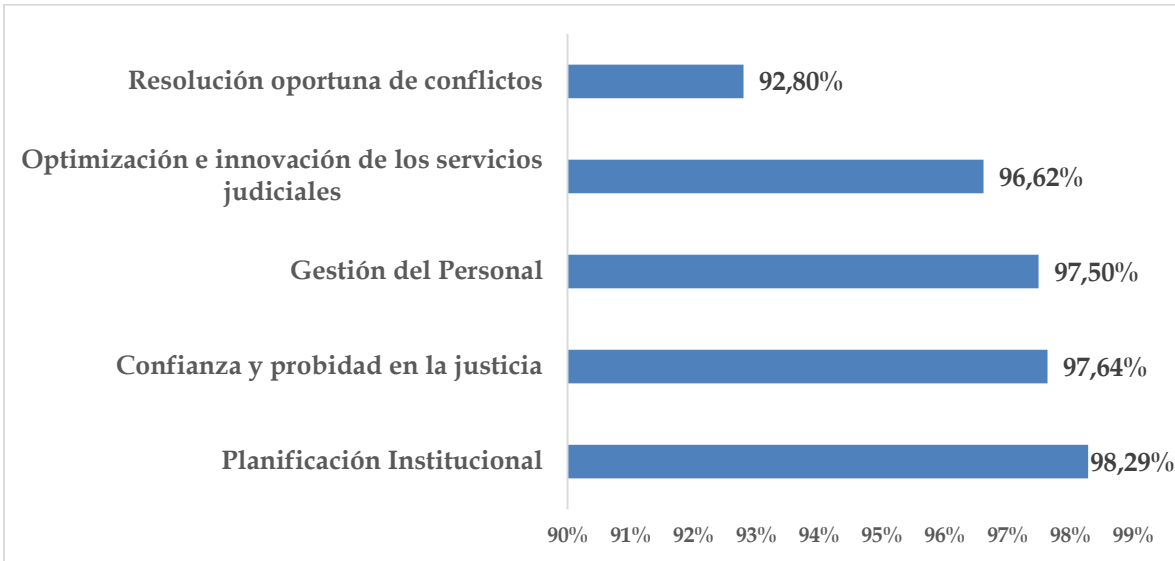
Resolución oportuna de conflictos 92,80%

Optimización e innovación de los servicios judiciales 96,62%

Gestión del Personal 97,50%

Confianza y probidad en la justicia 97,64%

Planificación Institucional 98,29%

90% 91% 92% 93% 94% 95% 96% 97% 98% 99%